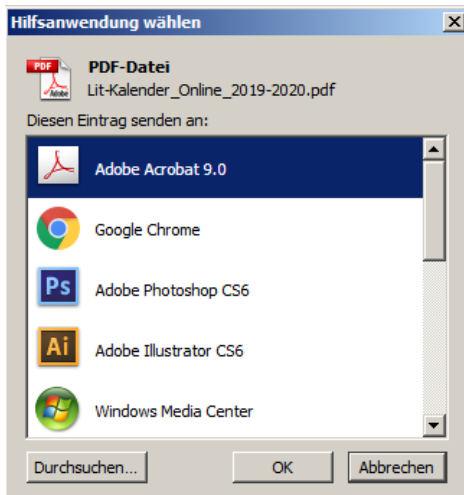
Hilfsanwendung wählen

PDF

PDF-Datei
Lit-Kalender_Online_2019-2020.pdf

Diesen Eintrag senden an:

Adobe Acrobat 9.0

Google Chrome

Ps
Adobe Photoshop CS6

Ai
Adobe Illustrator CS6

Windows Media Center

Durchsuchen...

OK

Abbrechen